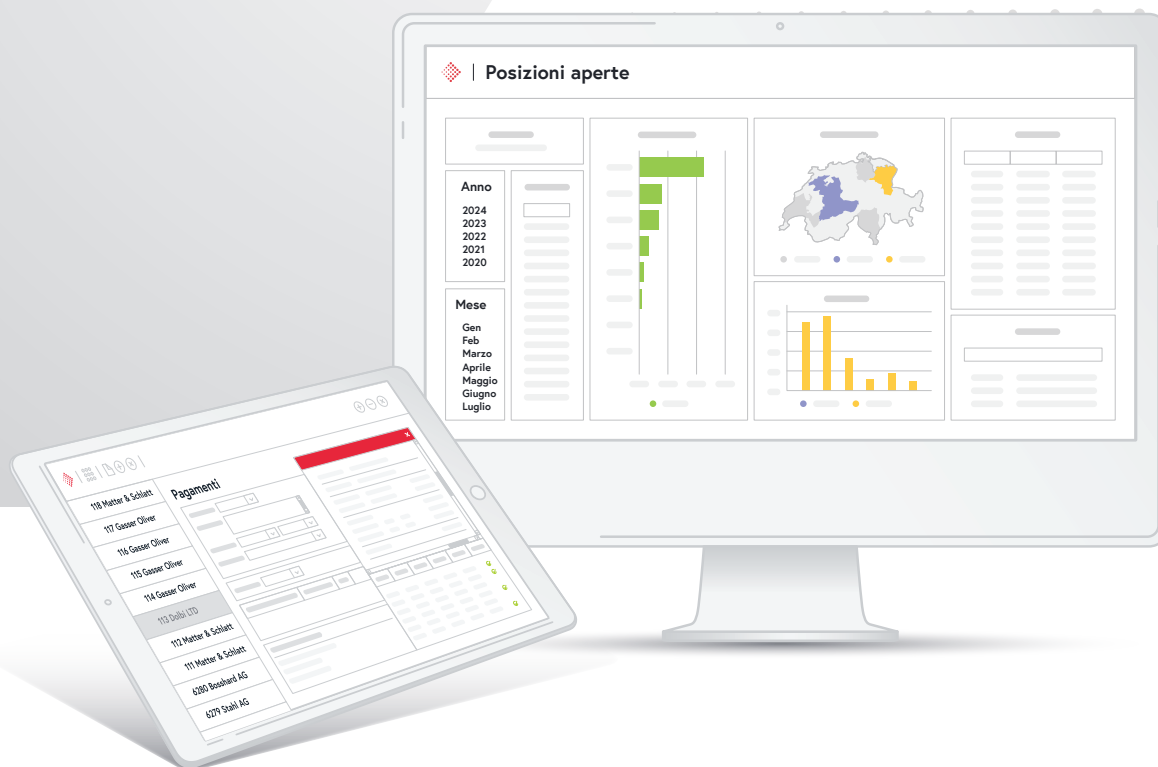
Posizioni aperte

Anno
2024
2023
2022
2021
2020

Mese
Gen
Feb
Marzo
Aprile
Maggio
Giugno
Luglio

Pagamenti

118 Matter & Schlatt
117 Gasser Oliver
116 Gasser Oliver
115 Gasser Oliver
114 Gasser Oliver
113 Dolbi LTD
112 Matter & Schlatt
111 Matter & Schlatt
6280 Bosshard AG
6279 Stahl AG